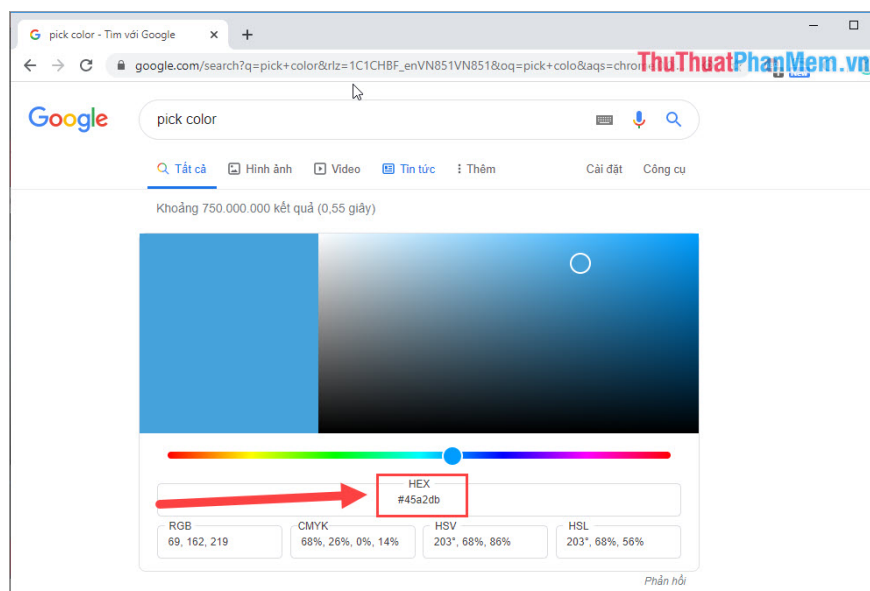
pick color - Tìm với Google

google.com/search?q=pick+color&rlz=1C1CHBF_enVN851VN851&oq=pick+colo&aqs=chrom

ThuThuatPhanMem.vn

Google

pick color

Tất cả Hình ảnh Video Tin tức Thêm Cài đặt Công cụ

Khoảng 750.000.000 kết quả (0,55 giây)

HEX
#45a2db

| RGB | CMYK | HSV | HSL |
|---|---|---|---|
| 69, 162, 219 | 68%, 26%, 0%, 14% | 203°, 68%, 86% | 203°, 68%, 56% |

Phản hồi